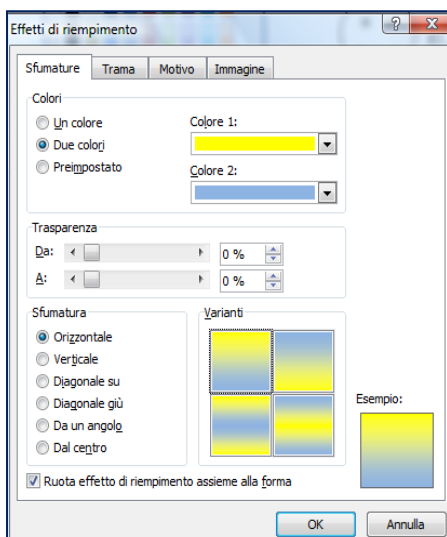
Effetti di riempimento

?

Sfumature | Trama | Motivo | Immagine

Colori

Un colore

Due colori

Preimpostato

Colore 1:

Colore 2:

Trasparenza

Da: 0 %

A: 0 %

Sfumatura

Orizzontale

Verticale

Diagonale su

Diagonale giù

Da un angolo

Dal centro

Varianti

Esempio:

Ruota effetto di riempimento assieme alla forma

OK

Annulla